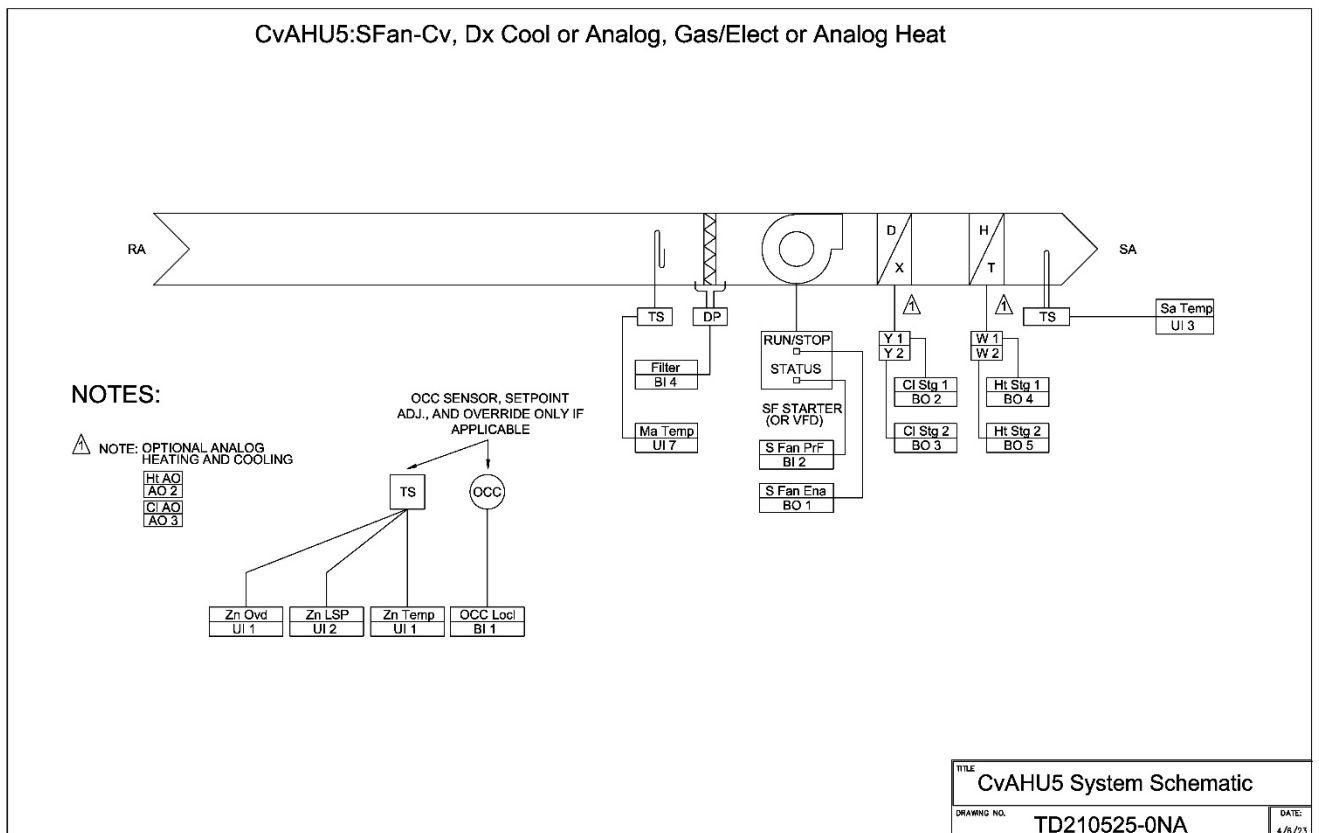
CvAHU5:SFan-Cv, Dx Cool or Analog, Gas/Elect or Analog Heat

RA

D
X

H
T

SA

TS

DP

RUN/STOP

STATUS

1

Y 1
Y 2

1

W 1
W 2

TS

Sa Temp
UI 3

Filter
BI 4

Cl Stg 1
BO 2

Ht Stg 1
BO 4

NOTES:

OCC SENSOR, SETPOINT ADJ., AND OVERRIDE ONLY IF APPLICABLE

SF STARTER (OR VFD)

Ma Temp
UI 7

Cl Stg 2
BO 3

Ht Stg 2
BO 5

1 NOTE: OPTIONAL ANALOG HEATING AND COOLING

Ht AO
AO 2

Cl AO
AO 3

TS

OCC

S Fan PrF
BI 2

S Fan Ena
BO 1

Zn Ovd
UI 1

Zn LSP
UI 2

Zn Temp
UI 1

OCC Locl
BI 1

TITLE
CvAHU5 System Schematic

DRAWING NO.
TD210525-0NA

DATE:
4/8/23